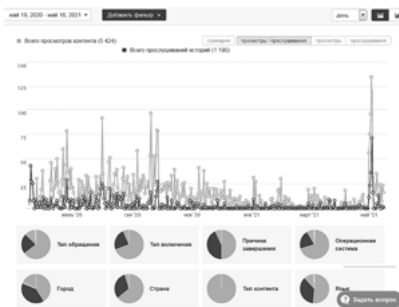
май 19, 2020 - май 18, 2021 ▾ Добавить фильтр ▾ день

Всего просмотров контента (5 424)
Всего прослушиваний историй (1 190)

суммарно | просмотры / прослушивания | просмотры | прослушивания

150
125
100
75
50
25

июль '20 сен '20 ноя '20 янв '21 март '21 май '21

Тип обращения
Тип вовлечения
Причина завершения
Операционная система
Город
Страна
Тип контента
Язык

Задать вопрос